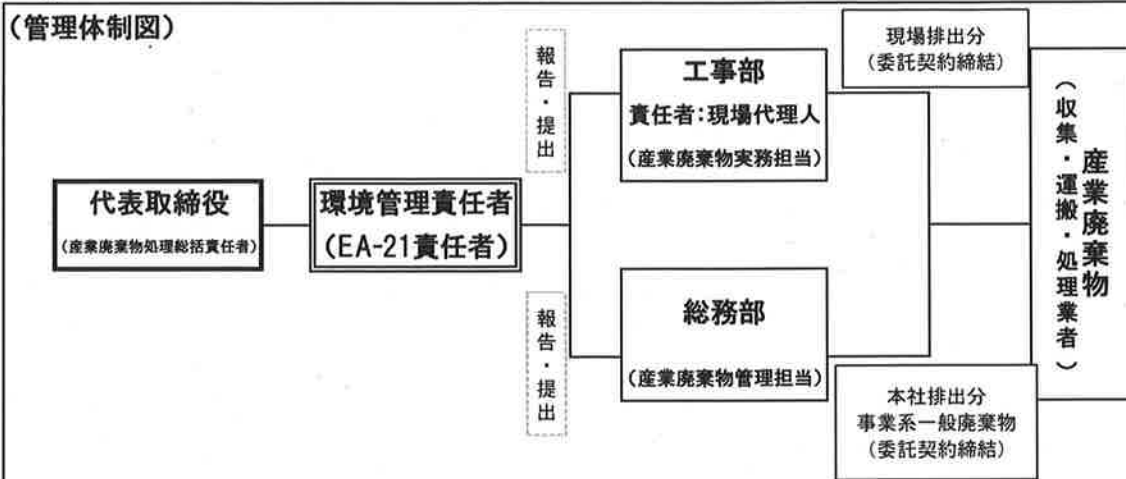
(管理体制図)

代表取締役
(産業廃棄物処理総括責任者)

環境管理責任者
(EA-21責任者)

報告・提出

工事部
責任者:現場代理人
(産業廃棄物実務担当)

報告・提出

総務部
(産業廃棄物管理担当)

現場排出分
(委託契約締結)

本社排出分
事業系一般廃棄物
(委託契約締結)

産業廃棄物
(収集・運搬・処理業者)